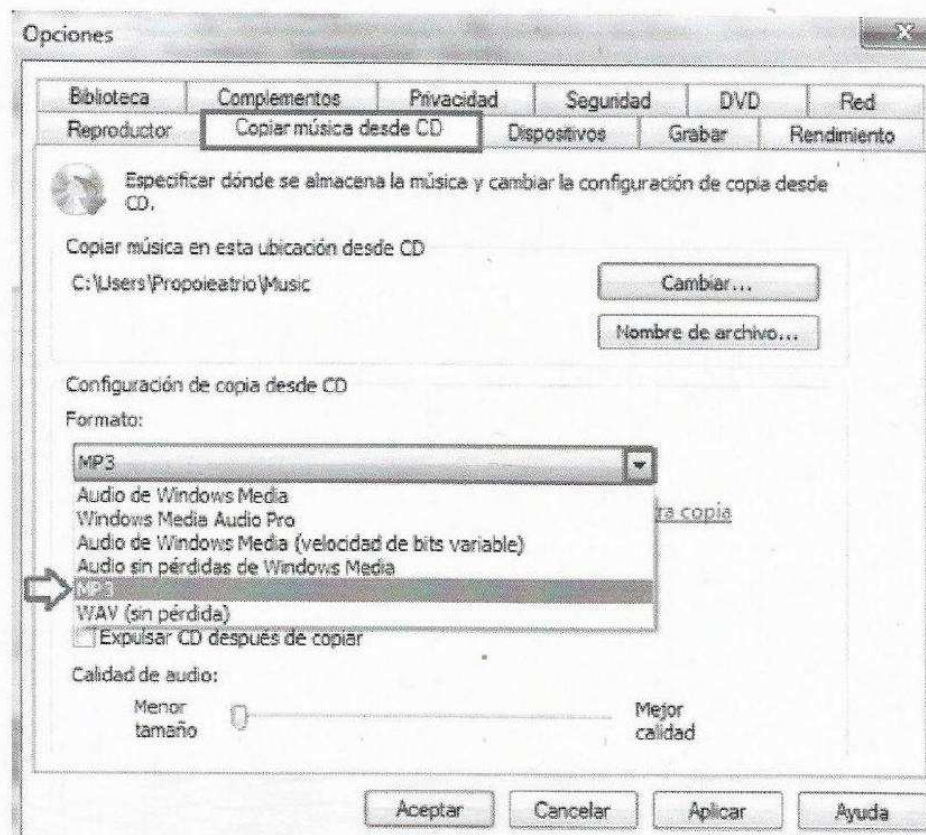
Opciones

X

Biblioteca | Complementos | Privacidad | Seguridad | DVD | Red
Reproductor | Copiar música desde CD | Dispositivos | Grabar | Rendimiento

Especificar dónde se almacena la música y cambiar la configuración de copia desde CD.

Copiar música en esta ubicación desde CD
C:\Users\Propoieatrio\Music

Cambiar...

Nombre de archivo...

Configuración de copia desde CD
Formato:
MP3
Audio de Windows Media
Windows Media Audio Pro
Audio de Windows Media (velocidad de bits variable)
Audio sin pérdidas de Windows Media
MP3
WAV (sin pérdida)
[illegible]ra copia
Expulsar CD después de copiar

Calidad de audio:
Menor tamaño
Mejor calidad

Aceptar | Cancelar | Aplicar | Ayuda